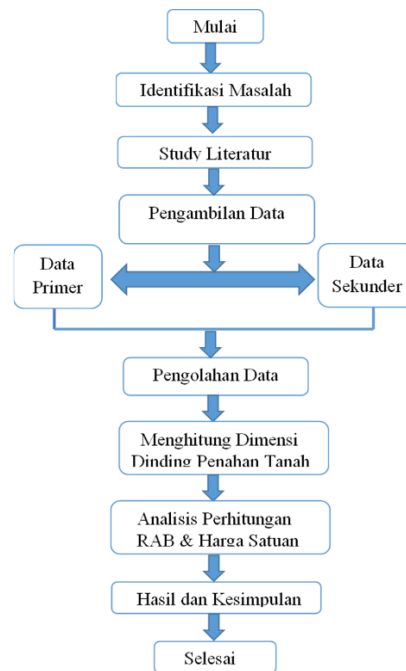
Mulai

Identifikasi Masalah

Study Literatur

Pengambilan Data

Data Primer

Data Sekunder

Pengolahan Data

Menghitung Dimensi Dinding Penahan Tanah

Analisis Perhitungan RAB & Harga Satuan

Hasil dan Kesimpulan

Selesai